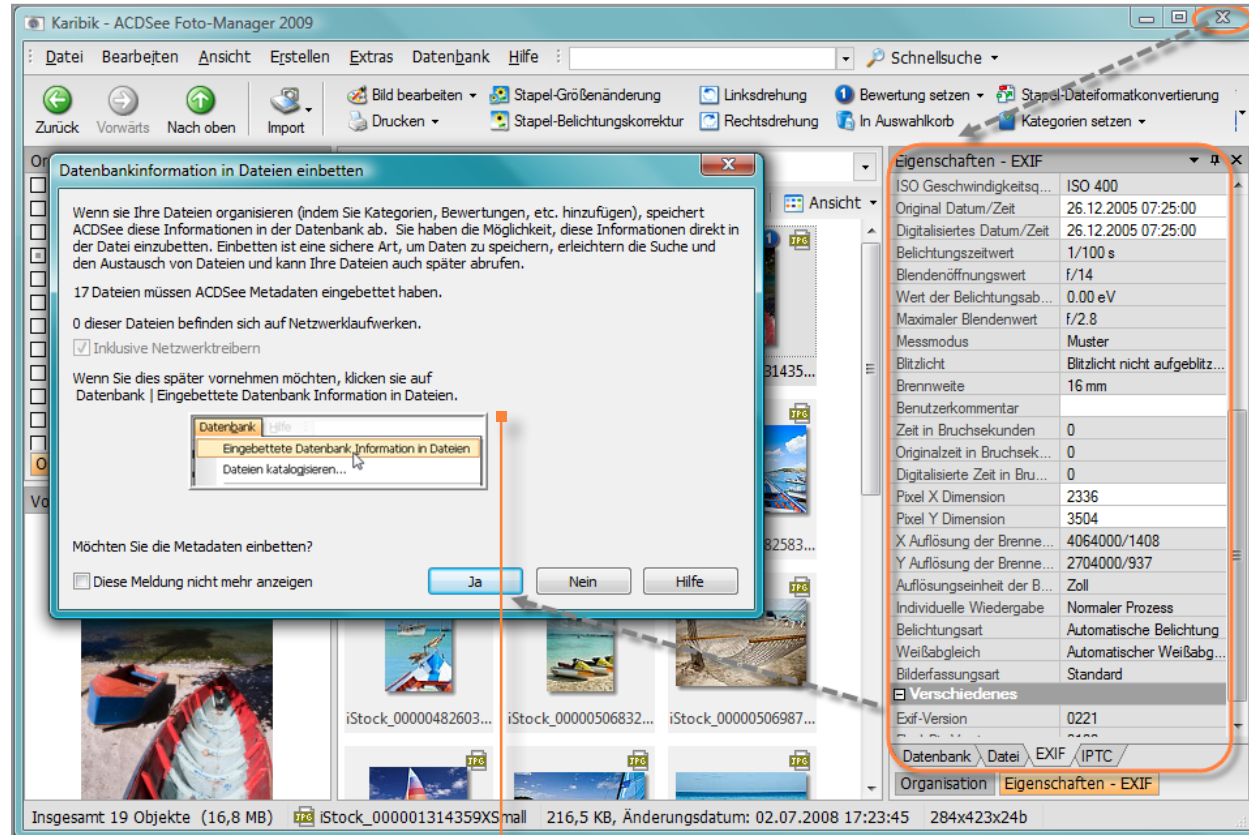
Karibik - ACDSee Foto-Manager 2009

Datei Bearbeiten Ansicht Erstellen Extras Datenbank Hilfe

Schnellsuche

Zurück Vorwärts Nach oben Import

Bild bearbeiten Drucken Stapel-Größenänderung Stapel-Belichtungskorrektur Linksdrehung Rechtsdrehung Bewertung setzen In Auswahlkorb Stapel-Dateiformatkonvertierung Kategorien setzen

Datenbankinformation in Dateien einbetten

Wenn sie Ihre Dateien organisieren (indem Sie Kategorien, Bewertungen, etc. hinzufügen), speichert ACDSee diese Informationen in der Datenbank ab. Sie haben die Möglichkeit, diese Informationen direkt in der Datei einzubetten. Einbetten ist eine sichere Art, um Daten zu speichern, erleichtern die Suche und den Austausch von Dateien und kann Ihre Dateien auch später abrufen.

17 Dateien müssen ACDSee Metadaten eingebettet haben.

0 dieser Dateien befinden sich auf Netzwerklaufwerken.

Inklusive Netzwerktreibern

Wenn Sie dies später vornehmen möchten, klicken sie auf Datenbank | Eingebettete Datenbank Information in Dateien.

Datenbank Hilfe
Eingebettete Datenbank Information in Dateien
Dateien katalogisieren...

Möchten Sie die Metadaten einbetten?

Diese Meldung nicht mehr anzeigen

Ja Nein Hilfe

Ansicht

31435...
82583...

iStock_00000482603... iStock_00000506832... iStock_00000506987...

Eigenschaften - EXIF

| | |
|---|---|
| ISO Geschwindigkeitsq... | ISO 400 |
| Original Datum/Zeit | 26.12.2005 07:25:00 |
| Digitalisiertes Datum/Zeit | 26.12.2005 07:25:00 |
| Belichtungszeitwert | 1/100 s |
| Blendenöffnungswert | f/14 |
| Wert der Belichtungsab... | 0.00 eV |
| Maximaler Blendenwert | f/2.8 |
| Messmodus | Muster |
| Blitzlicht | Blitzlicht nicht aufgeblitz... |
| Brennweite | 16 mm |
| Benutzerkommentar | |
| Zeit in Bruchsekunden | 0 |
| Originalzeit in Bruchsek... | 0 |
| Digitalisierte Zeit in Bru... | 0 |
| Pixel X Dimension | 2336 |
| Pixel Y Dimension | 3504 |
| X Auflösung der Brenne... | 4064000/1408 |
| Y Auflösung der Brenne... | 2704000/937 |
| Auflösungseinheit der B... | Zoll |
| Individuelle Wiedergabe | Normaler Prozess |
| Belichtungsart | Automatische Belichtung |
| Weißabgleich | Automatischer Weißabg... |
| Bilderfassungsart | Standard |
| Verschiedenes | |
| Exif-Version | 0221 |

Datenbank Datei EXIF IPTC

Organisation Eigenschaften - EXIF

Insgesamt 19 Objekte (16,8 MB) iStock_000001314359XSmall 216,5 KB, Änderungsdatum: 02.07.2008 17:23:45 284x423x24b